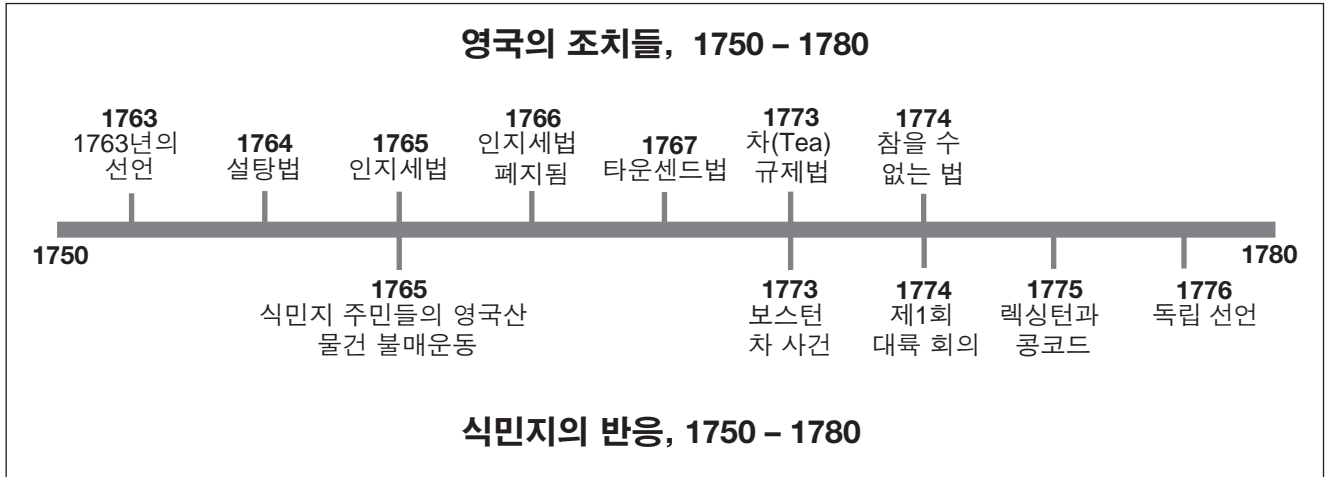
영국의 조치들, 1750 – 1780

1763
1763년의 선언

1764
설탕법

1765
인지세법

1766
인지세법 폐지됨

1767
타운센드법

1773
차(Tea) 규제법

1774
참을 수 없는 법

1750

1780

1765
식민지 주민들의 영국산 물건 불매운동

1773
보스턴 차 사건

1774
제1회 대륙 회의

1775
렉싱턴과 콩코드

1776
독립 선언

식민지의 반응, 1750 – 1780